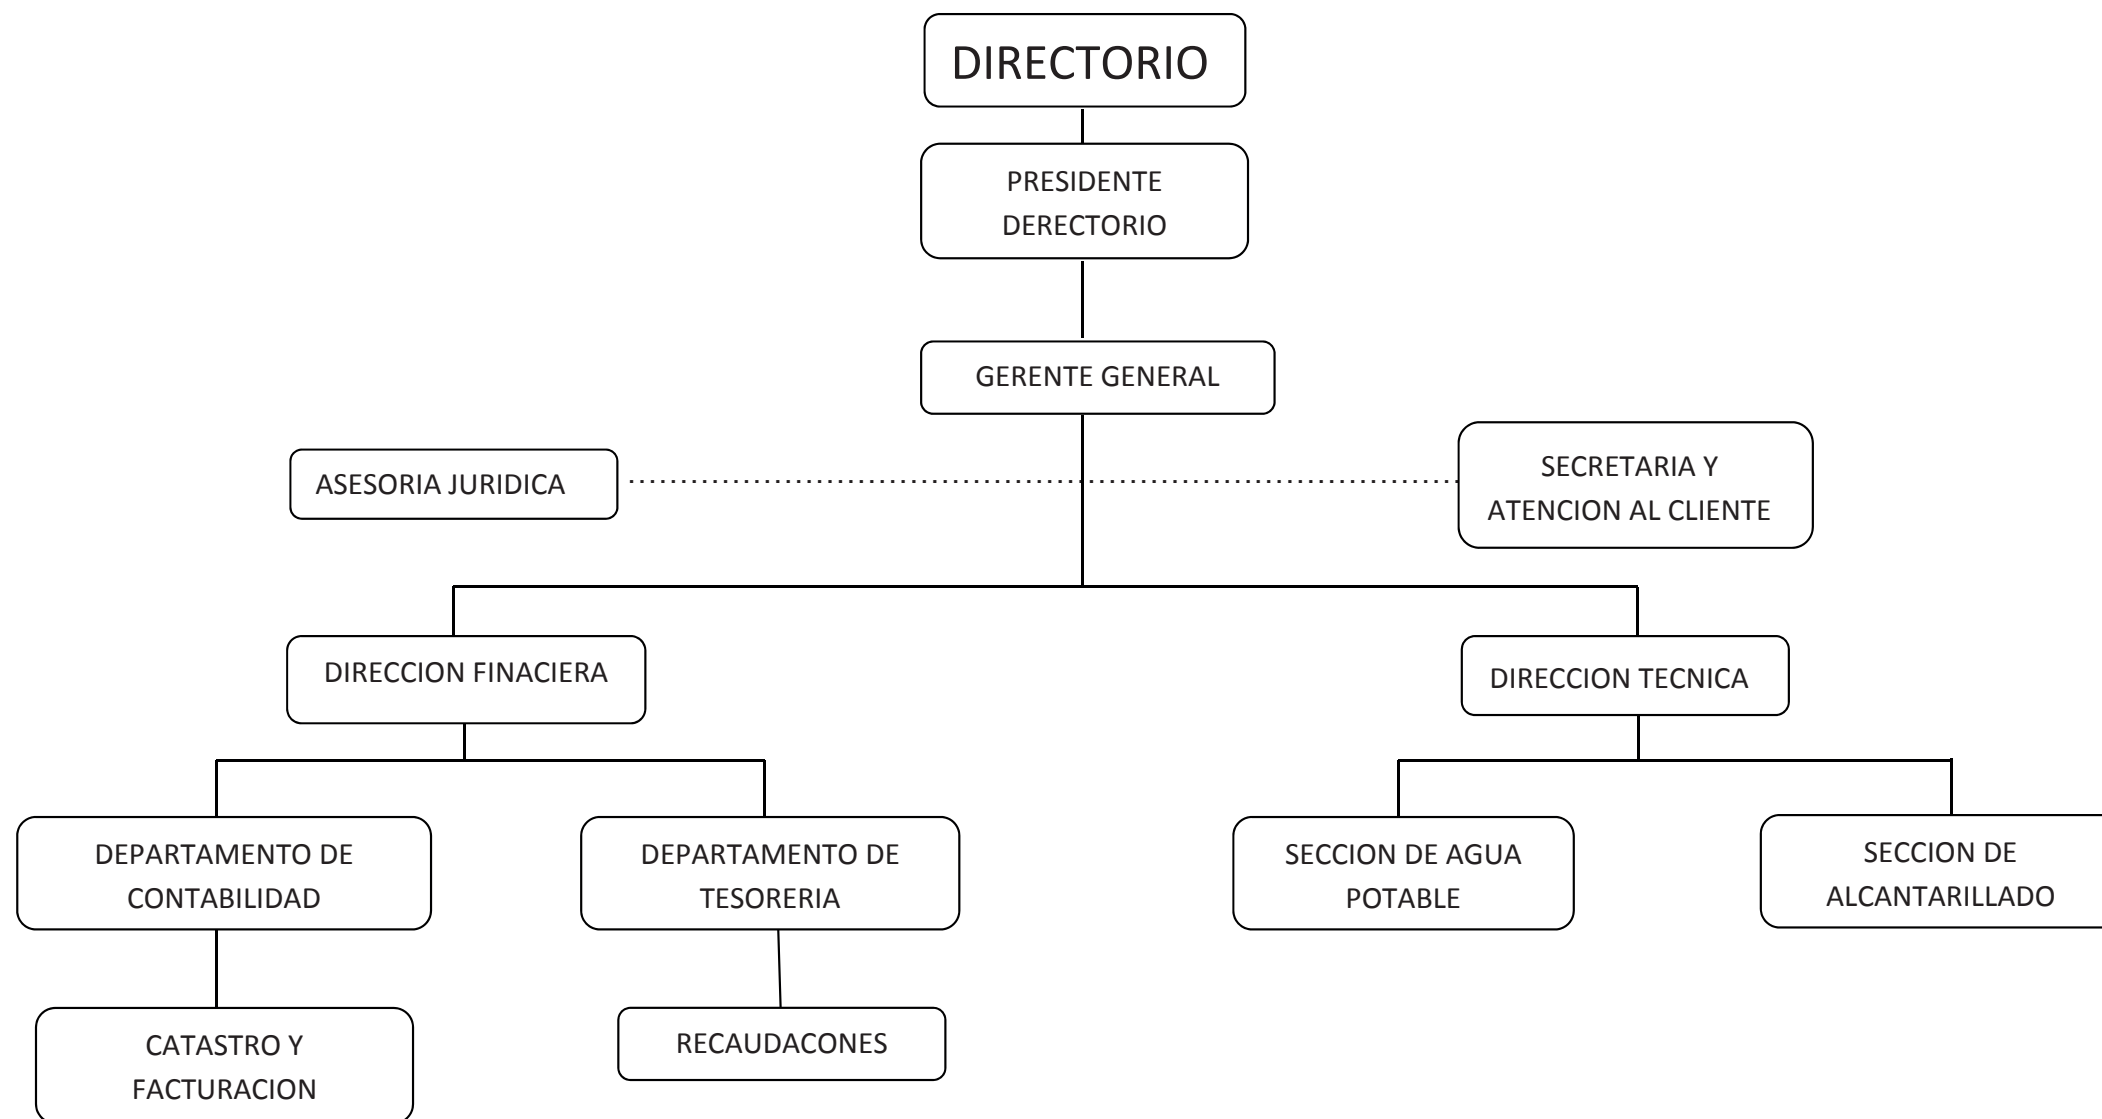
DIRECTORIO

PRESIDENTE DERECTORIO

GERENTE GENERAL

ASESORIA JURIDICA

SECRETARIA Y ATENCION AL CLIENTE

DIRECCION FINACIERA

DIRECCION TECNICA

DEPARTAMENTO DE CONTABILIDAD

DEPARTAMENTO DE TESORERIA

SECCION DE AGUA POTABLE

SECCION DE ALCANTARILLADO

CATASTRO Y FACTURACION

RECAUDACONES